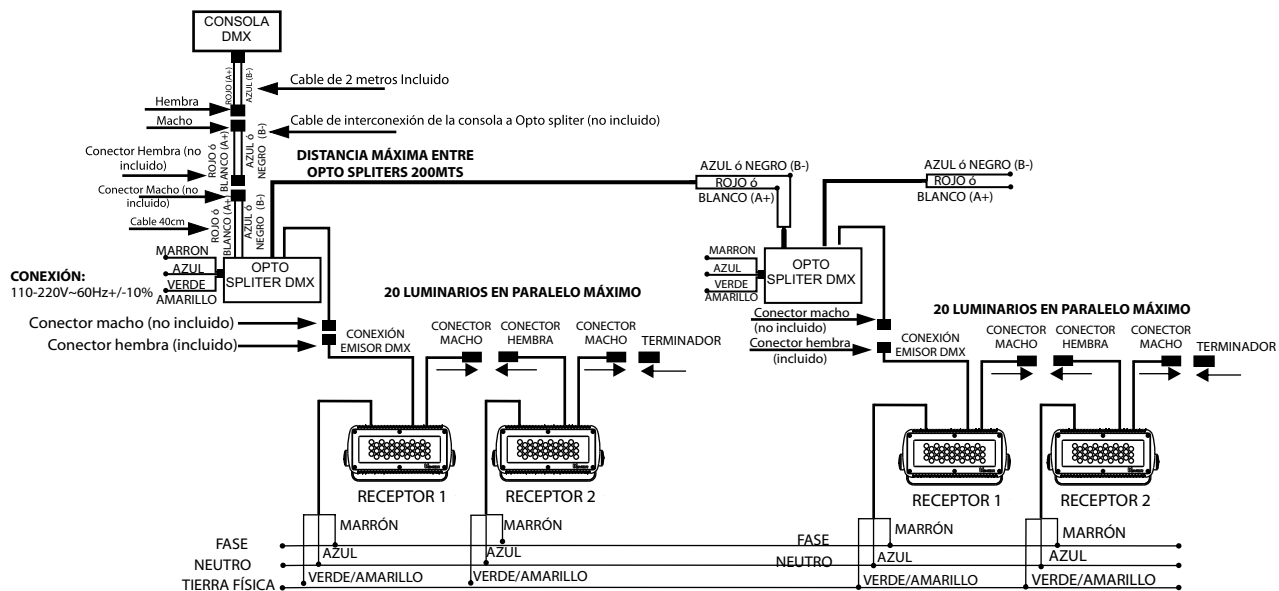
CONSOLA DMX

ROJO (A+)
AZUL (B-)

Cable de 2 metros Incluido

Hembra
Macho

Cable de interconexión de la consola a Opto spliter (no incluido)

Conector Hembra (no incluido)
Conector Macho (no incluido)
Cable 40cm

ROJO ó BLANCO (A+)
AZUL ó NEGRO (B-)
ROJO ó BLANCO (A+)
AZUL ó NEGRO (B-)

DISTANCIA MÁXIMA ENTRE OPTO SPLITERS 200MTS

MARRON
AZUL
VERDE
AMARILLO

CONEXIÓN:
110-220V~60Hz+/-10%

OPTO SPLITER DMX

20 LUMINARIOS EN PARALELO MÁXIMO

Conector macho (no incluido)
Conector hembra (incluido)

CONEXIÓN EMISOR DMX

CONECTOR MACHO
CONECTOR HEMBRA
CONECTOR MACHO
TERMINADOR

RECEPTOR 1
RECEPTOR 2

AZUL ó NEGRO (B-)
ROJO ó
BLANCO (A+)

AZUL ó NEGRO (B-)
ROJO ó
BLANCO (A+)

MARRON
AZUL
VERDE
AMARILLO

OPTO SPLITER DMX

20 LUMINARIOS EN PARALELO MÁXIMO

Conector macho (no incluido)
Conector hembra (incluido)

CONEXIÓN EMISOR DMX

CONECTOR MACHO
CONECTOR HEMBRA
CONECTOR MACHO
TERMINADOR

RECEPTOR 1
RECEPTOR 2

FASE
NEUTRO
TIERRA FÍSICA

MARRÓN
AZUL
VERDE/AMARILLO
MARRÓN
AZUL
VERDE/AMARILLO

FASE
NEUTRO

MARRÓN
AZUL
VERDE/AMARILLO
MARRÓN
AZUL
VERDE/AMARILLO